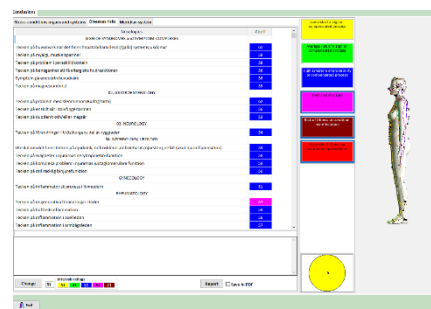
Conclusions

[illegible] | Diseases risks | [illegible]

| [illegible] | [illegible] |
|---|---|
| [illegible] | |
| Tecken på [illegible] | 36 |
| Tecken på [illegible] | 36 |
| Tecken på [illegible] | 36 |
| Tecken på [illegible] | 36 |
| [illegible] | 36 |
| Tecken på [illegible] | 36 |
| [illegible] | |
| Tecken på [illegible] | 36 |
| Tecken på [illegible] | 36 |
| Tecken på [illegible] | 36 |
| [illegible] | |
| Tecken på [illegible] | 36 |
| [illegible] | |
| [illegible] | 36 |
| Tecken på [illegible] | 36 |
| Tecken på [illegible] | 36 |
| Tecken på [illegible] | 36 |
| GYNEKOLOGY | |
| Tecken på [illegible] | 36 |
| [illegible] | |
| Tecken på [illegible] | 36 |
| Tecken på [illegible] | 36 |
| Tecken på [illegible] | 36 |
| Tecken på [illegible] | 36 |

Change | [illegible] | Export | Save in PDF

Exit